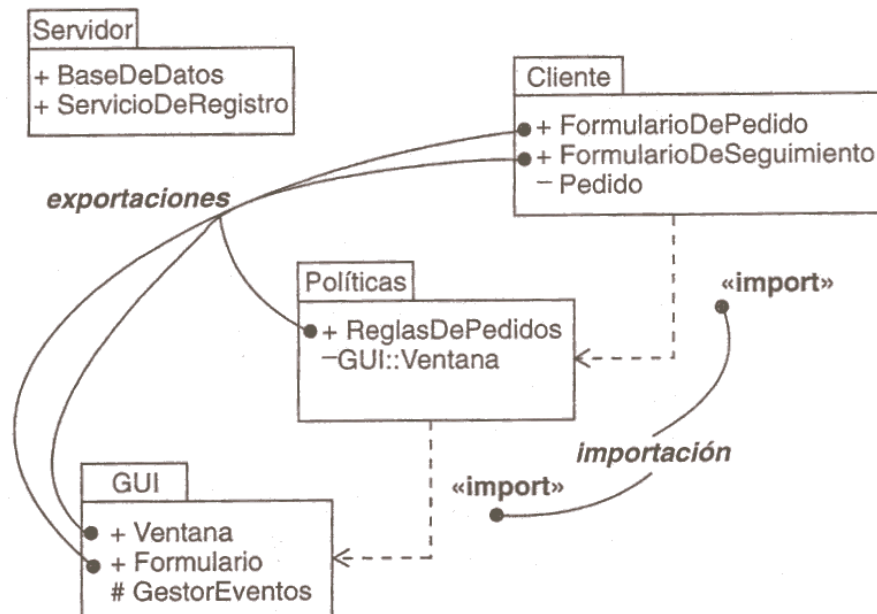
Servidor
+ BaseDeDatos
+ ServicioDeRegistro

Cliente
+ FormularioDePedido
+ FormularioDeSeguimiento
− Pedido

exportaciones

«import»

Políticas
+ ReglasDePedidos
−GUI::Ventana

importación

«import»

GUI
+ Ventana
+ Formulario
# GestorEventos